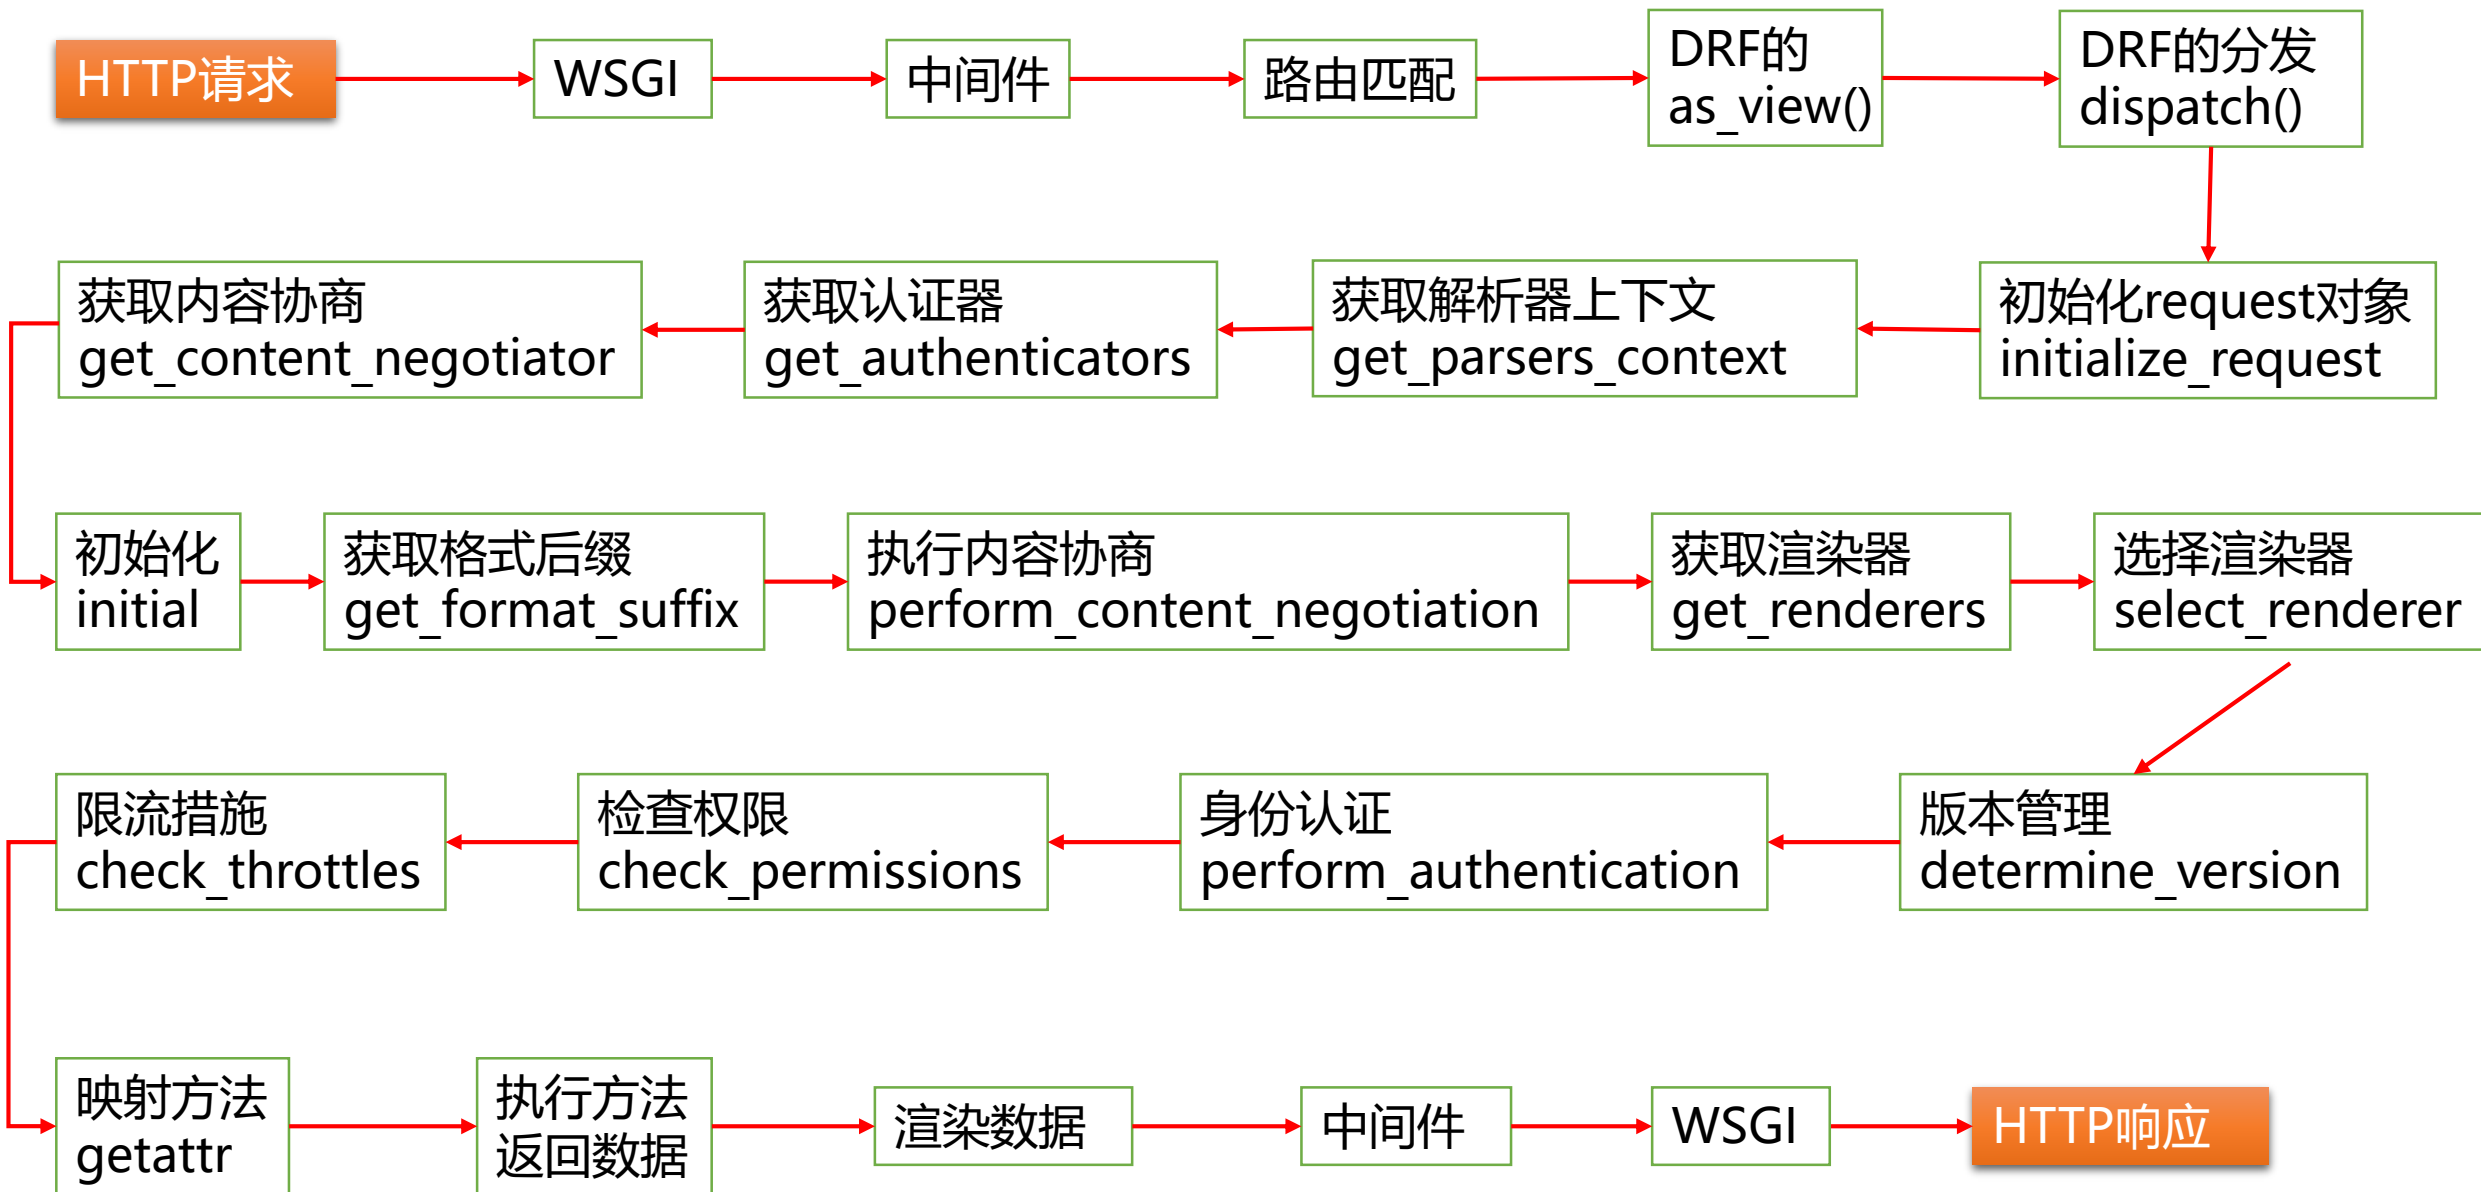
HTTP请求

WSGI

中间件

路由匹配

DRF的 as_view()

DRF的分发 dispatch()

初始化request对象 initialize_request

获取解析器上下文 get_parsers_context

获取认证器 get_authenticators

获取内容协商 get_content_negotiator

初始化 initial

获取格式后缀 get_format_suffix

执行内容协商 perform_content_negotiation

获取渲染器 get_renderers

选择渲染器 select_renderer

版本管理 determine_version

身份认证 perform_authentication

检查权限 check_permissions

限流措施 check_throttles

映射方法 getattr

执行方法 返回数据

渲染数据

中间件

WSGI

HTTP响应